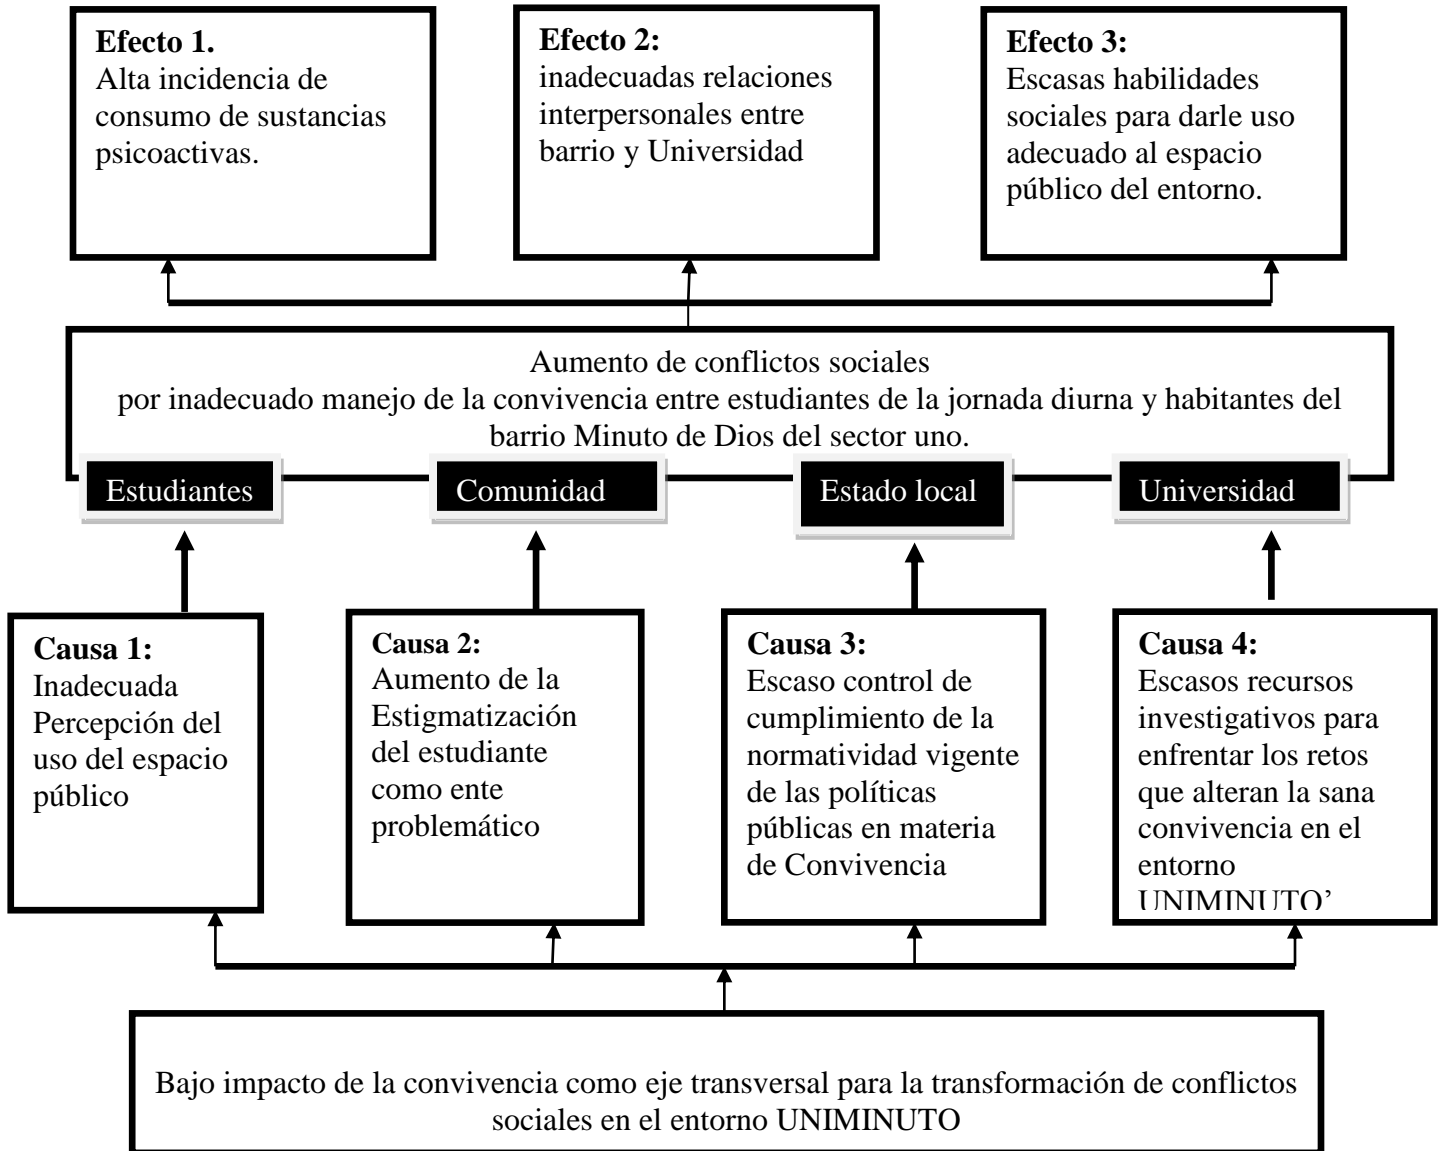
**Efecto 1.**
Alta incidencia de consumo de sustancias psicoactivas.

**Efecto 2:**
inadecuadas relaciones interpersonales entre barrio y Universidad

**Efecto 3:**
Escasas habilidades sociales para darle uso adecuado al espacio público del entorno.

Aumento de conflictos sociales
por inadecuado manejo de la convivencia entre estudiantes de la jornada diurna y habitantes del barrio Minuto de Dios del sector uno.

Estudiantes

Comunidad

Estado local

Universidad

**Causa 1:**
Inadecuada Percepción del uso del espacio público

**Causa 2:**
Aumento de la Estigmatización del estudiante como ente problemático

**Causa 3:**
Escaso control de cumplimiento de la normatividad vigente de las políticas públicas en materia de Convivencia

**Causa 4:**
Escasos recursos investigativos para enfrentar los retos que alteran la sana convivencia en el entorno UNIMINUTO'

Bajo impacto de la convivencia como eje transversal para la transformación de conflictos sociales en el entorno UNIMINUTO